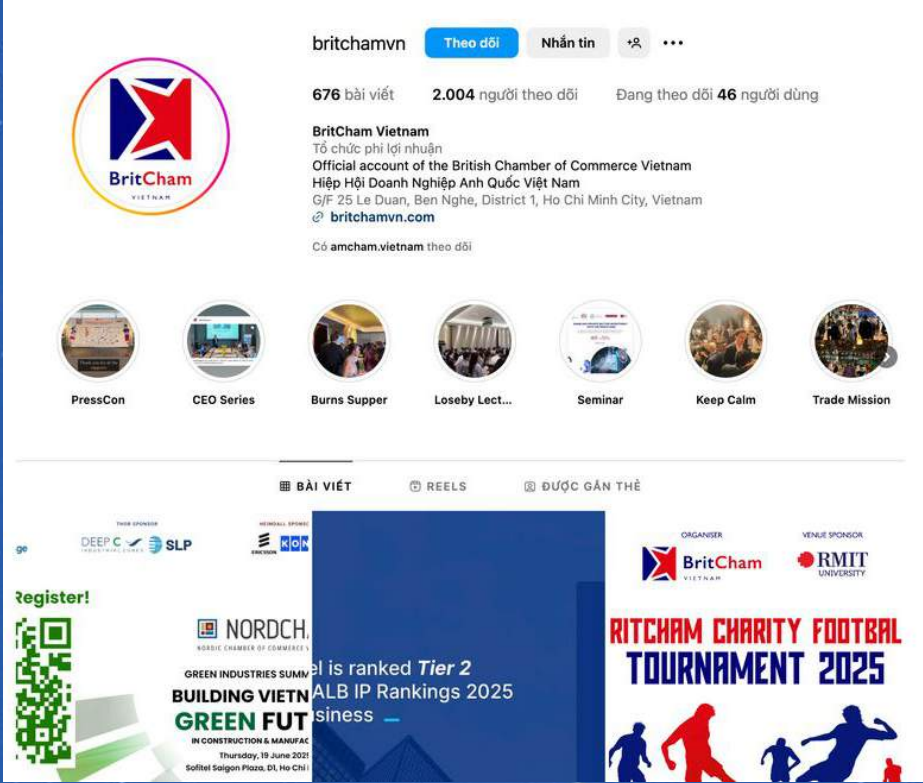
britchamvn Theo dõi Nhắn tin

676 bài viết 2.004 người theo dõi Đang theo dõi 46 người dùng

BritCham Vietnam
Tổ chức phi lợi nhuận
Official account of the British Chamber of Commerce Vietnam
Hiệp Hội Doanh Nghiệp Anh Quốc Việt Nam
G/F 25 Le Duan, Ben Nghe, District 1, Ho Chi Minh City, Vietnam
britchamvn.com

Có amcham.vietnam theo dõi

BritCham VIETNAM

PressCon CEO Series Burns Supper Loseby Lect... Seminar Keep Calm Trade Mission

BÀI VIẾT REELS ĐƯỢC GẮN THẺ

THOR SPONSOR
ge DEEP C SLP
HEIMDALL SPONSOR
ERICSSON KON
Register!
NORDCH
NORDIC CHAMBER OF COMMERCE V
GREEN INDUSTRIES SUMM
BUILDING VIETN
GREEN FUT
IN CONSTRUCTION & MANUFAC
Thursday, 19 June 202
Sofitel Saigon Plaza, D1, Ho Chi

l is ranked Tier 2
ALB IP Rankings 2025
siness

ORGANISER
BritCham VIETNAM
VENUE SPONSOR
RMIT UNIVERSITY
RITCHAM CHARITY FOOTBAL
TOURNAMENT 2025